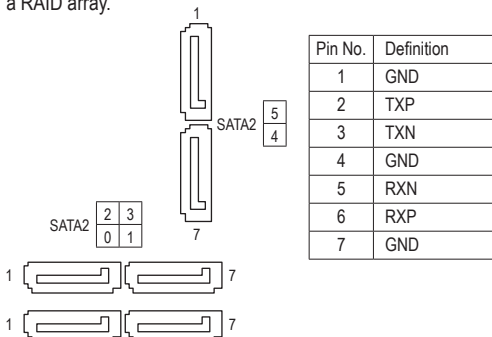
a RAID array.

1

SATA2 $\frac{5}{4}$

7

SATA2
| 2 | 3 |
|---|---|
| 0 | 1 |

1 7

1 7

| Pin No. | Definition |
|---|---|
| 1 | GND |
| 2 | TXP |
| 3 | TXN |
| 4 | GND |
| 5 | RXN |
| 6 | RXP |
| 7 | GND |